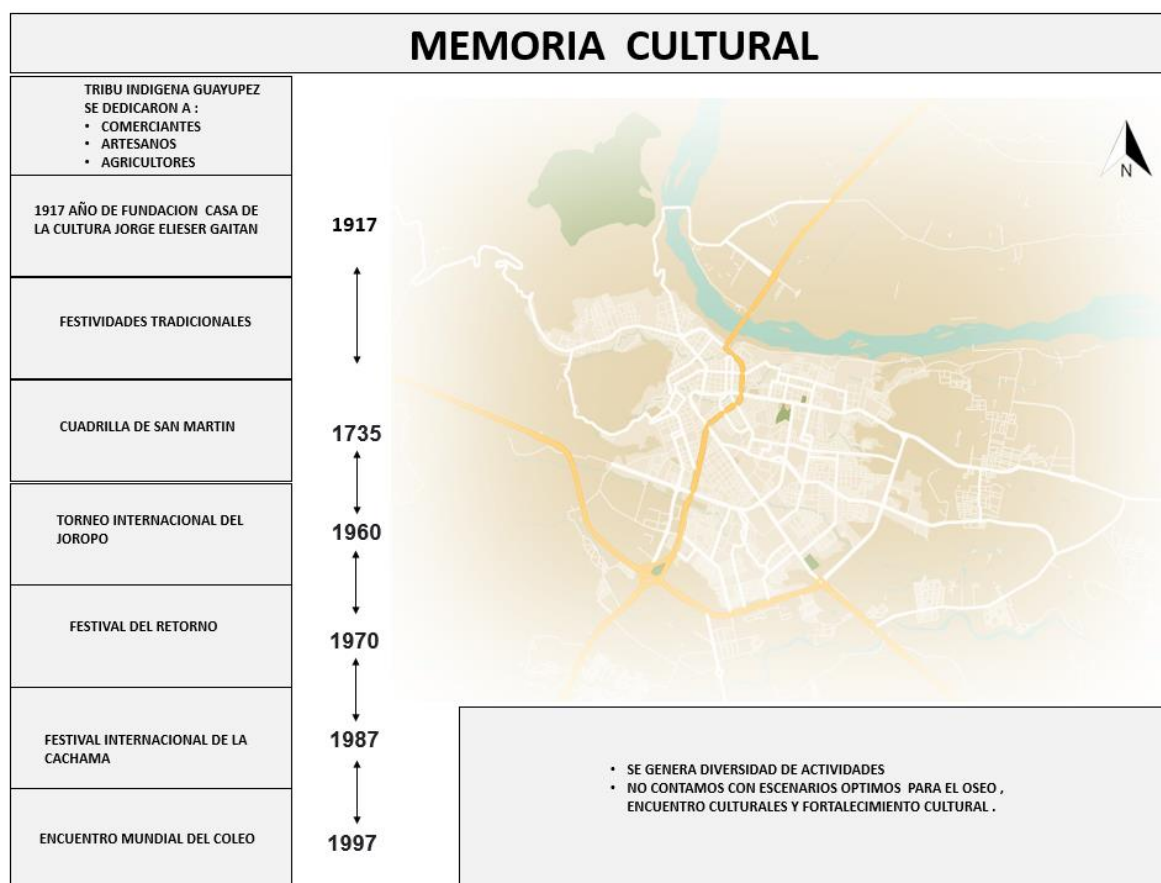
MEMORIA CULTURAL

TRIBU INDIGENA GUAYUPEZ SE DEDICARON A :
• COMERCIANTES
• ARTESANOS
• AGRICULTORES

1917 AÑO DE FUNDACION CASA DE LA CULTURA JORGE ELIESER GAITAN

FESTIVIDADES TRADICIONALES

CUADRILLA DE SAN MARTIN

TORNEO INTERNACIONAL DEL JOROPO

FESTIVAL DEL RETORNO

FESTIVAL INTERNACIONAL DE LA CACHAMA

ENCUENTRO MUNDIAL DEL COLEO

1917

1735

1960

1970

1987

1997

N

• SE GENERA DIVERSIDAD DE ACTIVIDADES
• NO CONTAMOS CON ESCENARIOS OPTIMOS PARA EL OSEO , ENCUENTRO CULTURALES Y FORTALECIMIENTO CULTURAL .